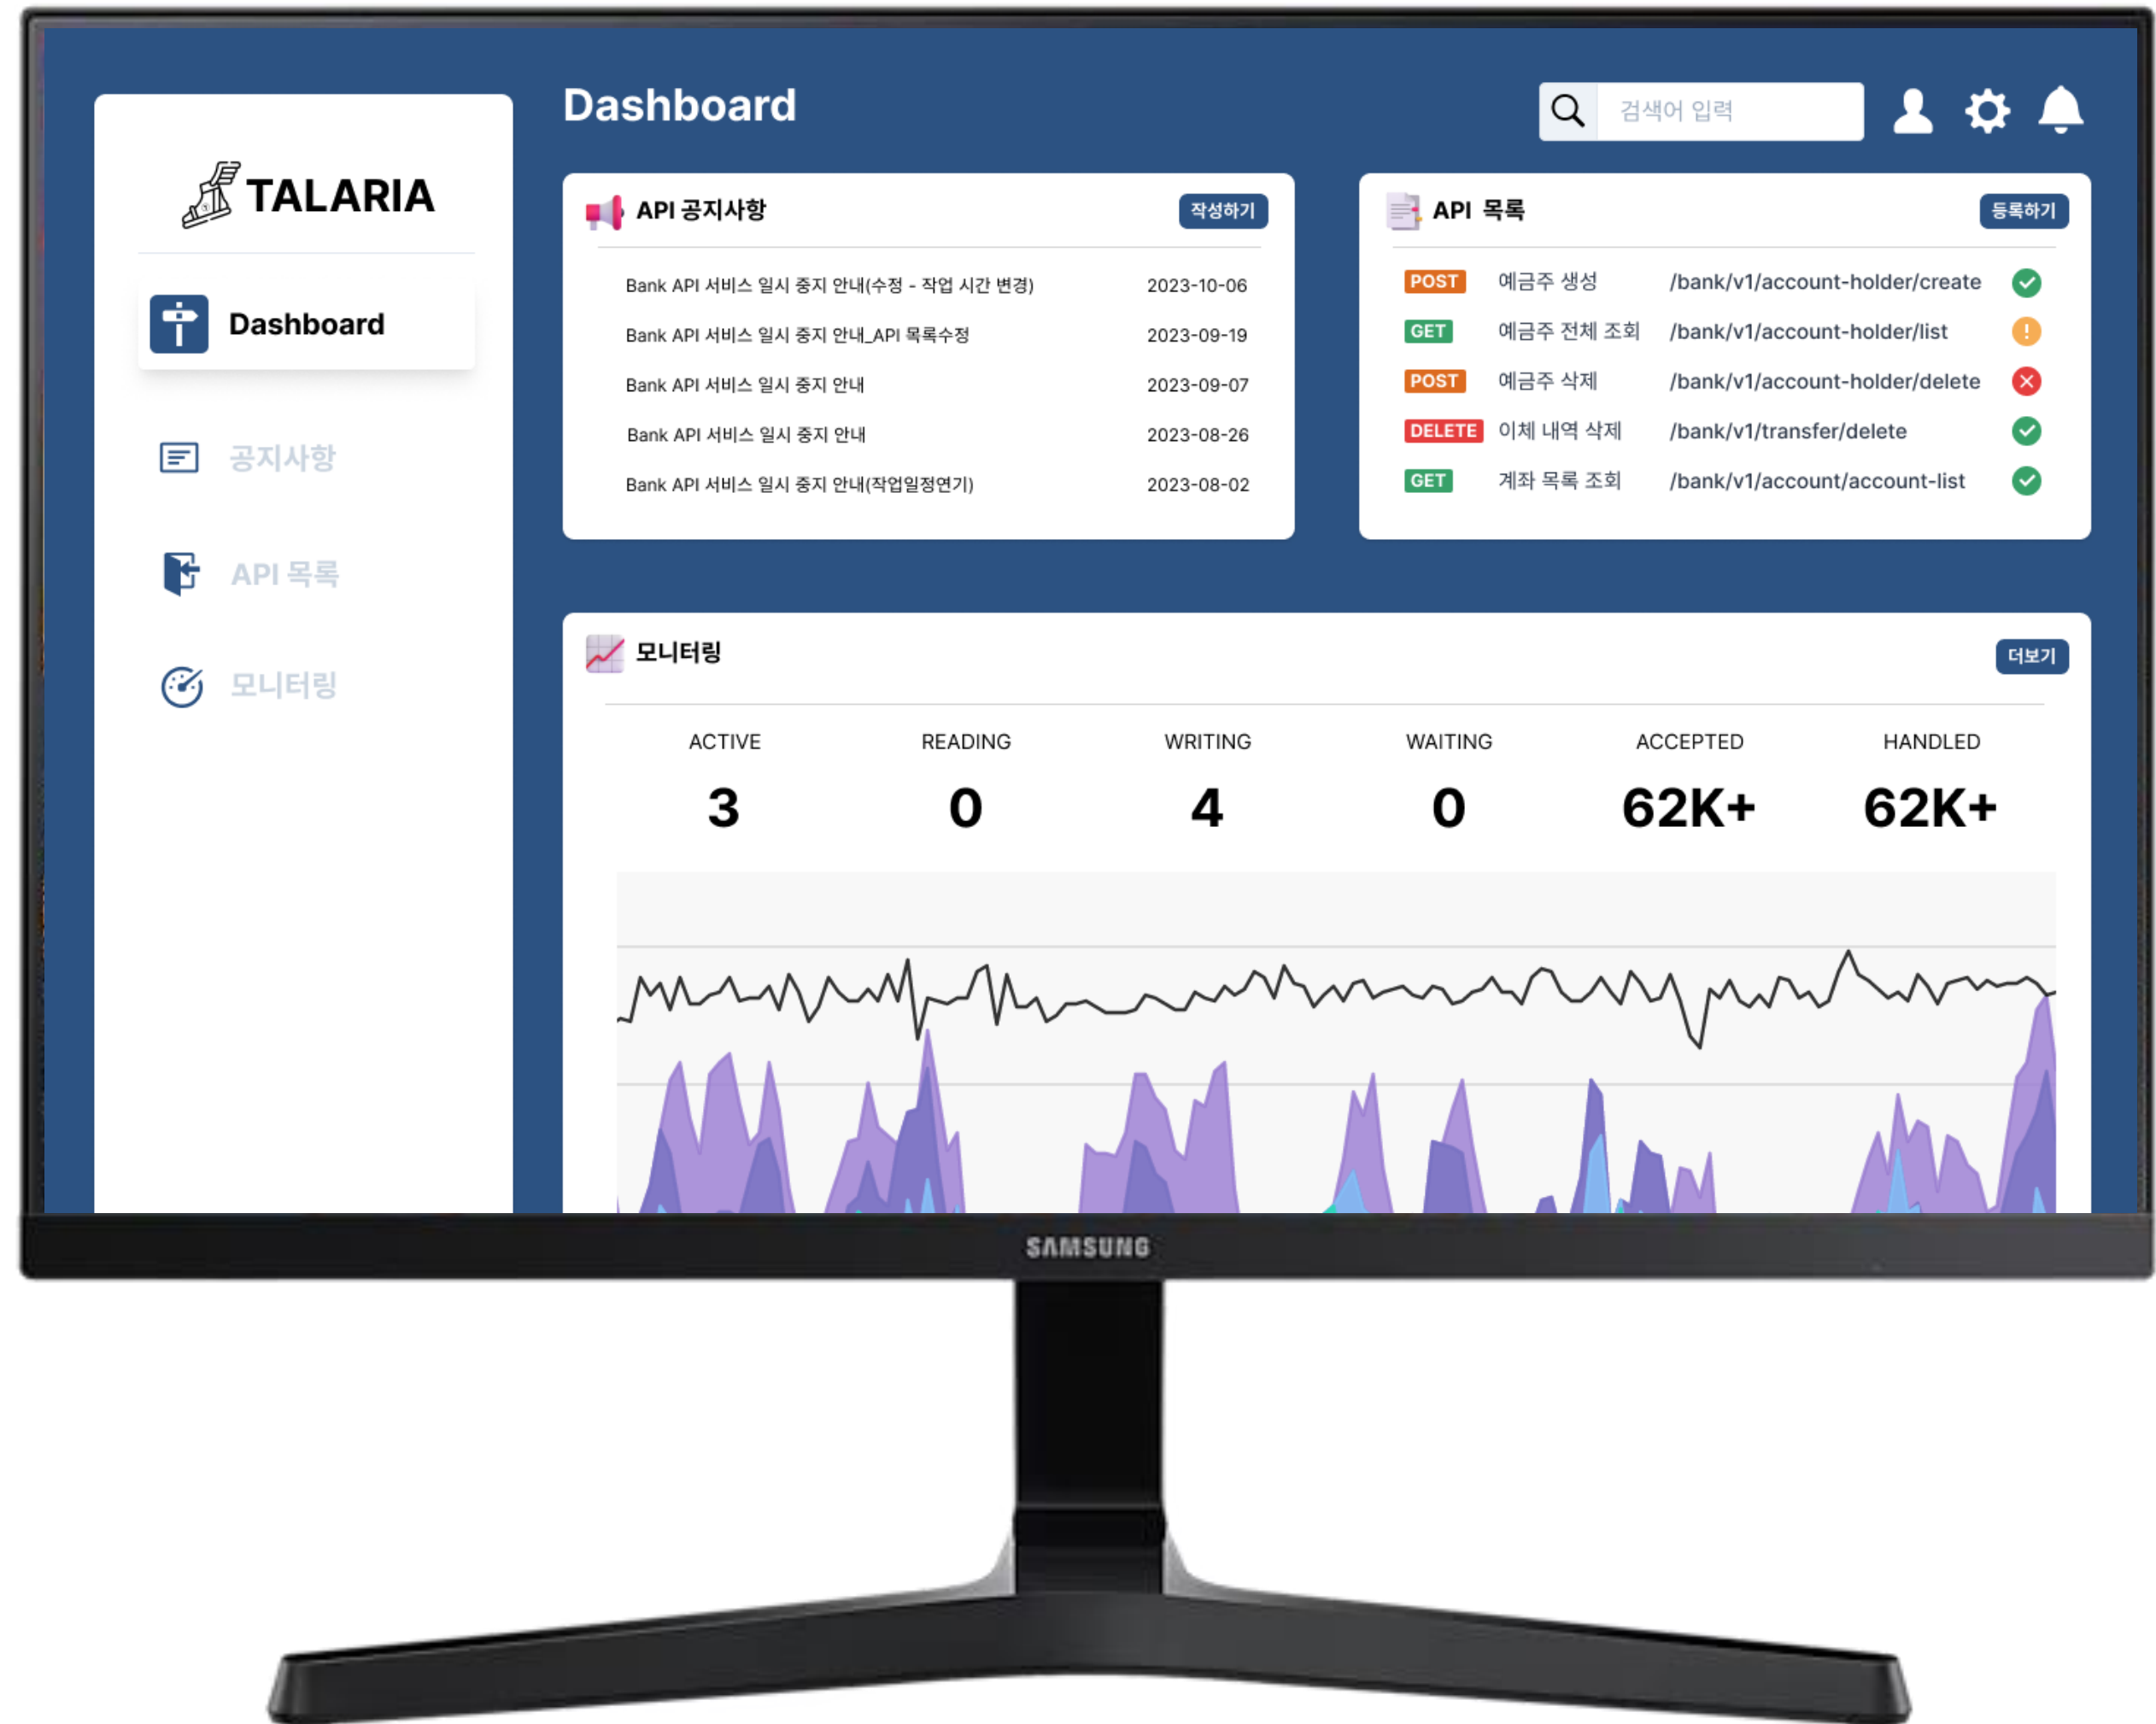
TALARIA

Dashboard

공지사항

API 목록

모니터링

Dashboard

검색어 입력

API 공지사항

작성하기

| | |
|---|---|
| Bank API 서비스 일시 중지 안내(수정 - 작업 시간 변경) | 2023-10-06 |
| Bank API 서비스 일시 중지 안내_API 목록수정 | 2023-09-19 |
| Bank API 서비스 일시 중지 안내 | 2023-09-07 |
| Bank API 서비스 일시 중지 안내 | 2023-08-26 |
| Bank API 서비스 일시 중지 안내(작업일정연기) | 2023-08-02 |

API 목록

등록하기

| | | |
|---|---|---|
| POST | 예금주 생성 | /bank/v1/account-holder/create |
| GET | 예금주 전체 조회 | /bank/v1/account-holder/list |
| POST | 예금주 삭제 | /bank/v1/account-holder/delete |
| DELETE | 이체 내역 삭제 | /bank/v1/transfer/delete |
| GET | 계좌 목록 조회 | /bank/v1/account/account-list |

모니터링

더보기

| ACTIVE | READING | WRITING | WAITING | ACCEPTED | HANDLED |
|---|---|---|---|---|---|
| 3 | 0 | 4 | 0 | 62K+ | 62K+ |

SAMSUNG